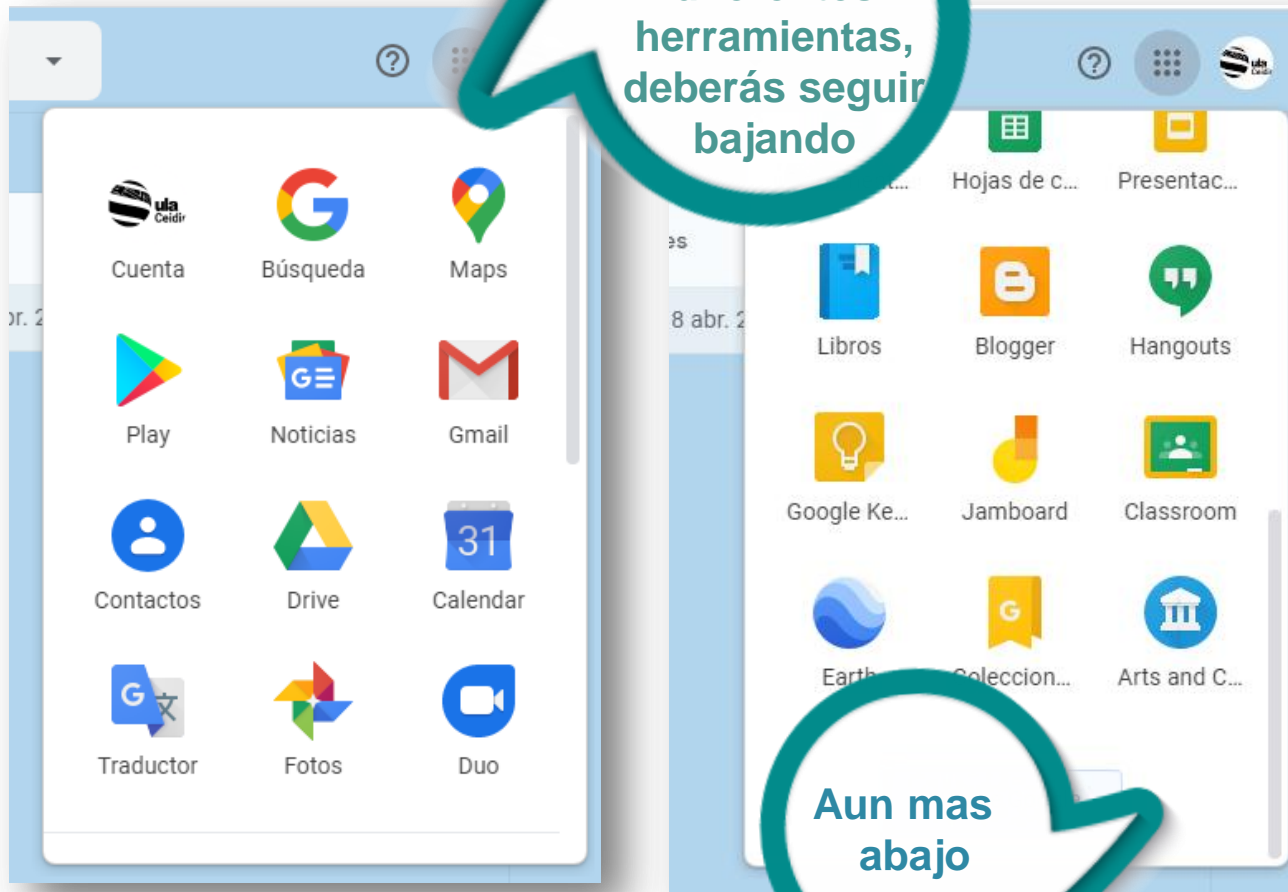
herramientas, deberás seguir bajando

Cuenta
Búsqueda
Maps
Play
Noticias
Gmail
Contactos
Drive
Calendar
Traductor
Fotos
Duo

r. 2

es
8 abr. 2

Hojas de c...
Presentac...
Libros
Blogger
Hangouts
Google Ke...
Jamboard
Classroom
Earth
Coleccion...
Arts and C...

Aun mas abajo